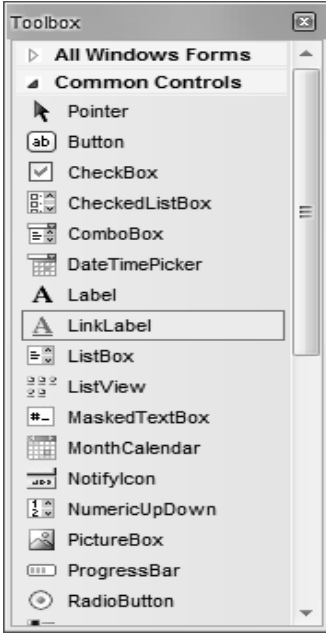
Toolbox

All Windows Forms

Common Controls

Pointer

ab Button

CheckBox

CheckedListBox

ComboBox

DateTimePicker

A Label

A LinkLabel

ListBox

ListView

#_ MaskedTextBox

MonthCalendar

NotifyIcon

NumericUpDown

PictureBox

ProgressBar

RadioButton